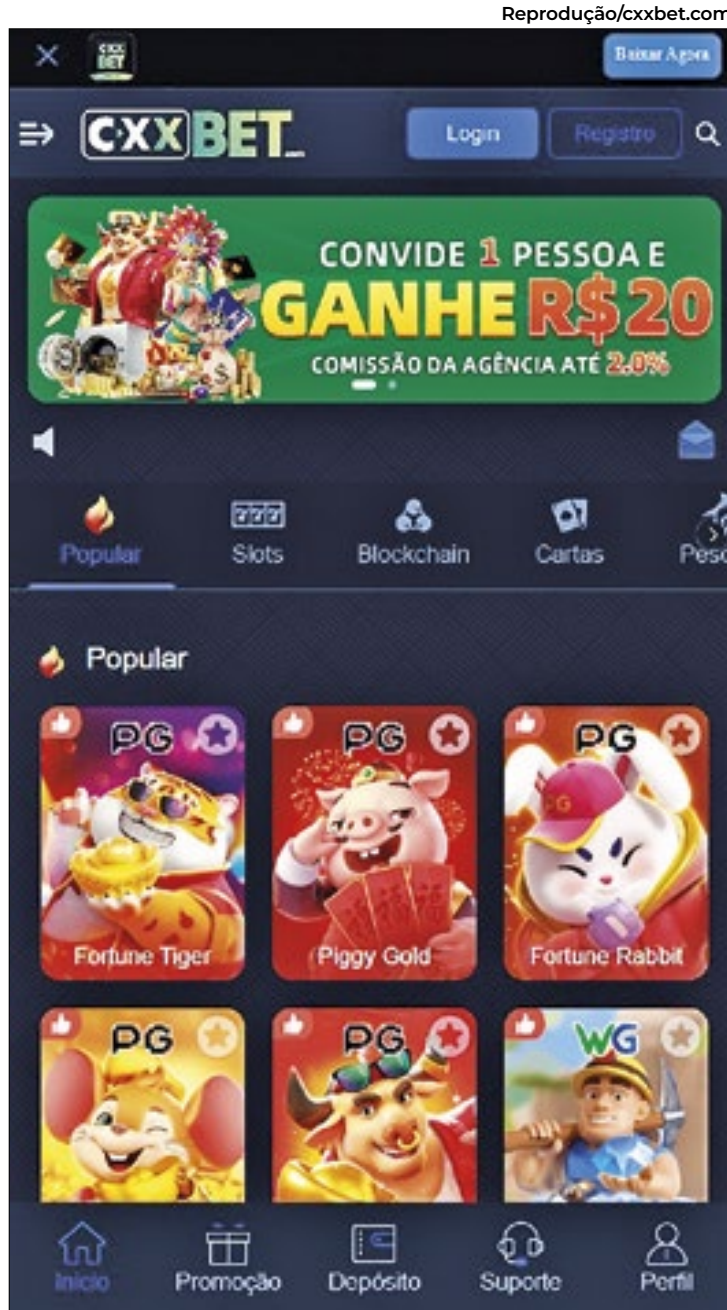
Reprodução/cxxbet.com

CXX BET

Baixar Agora

CXXBET_

Login

Registro

CONVIDE 1 PESSOA E
GANHE R$20
COMISSÃO DA AGÊNCIA ATÉ 2.0%

Popular

Slots

Blockchain

Cartas

Pesc

Popular

PG

Fortune Tiger

PG

Piggy Gold

PG

Fortune Rabbit

PG

PG

WG

Início

Promoção

Depósito

Suporte

Perfil